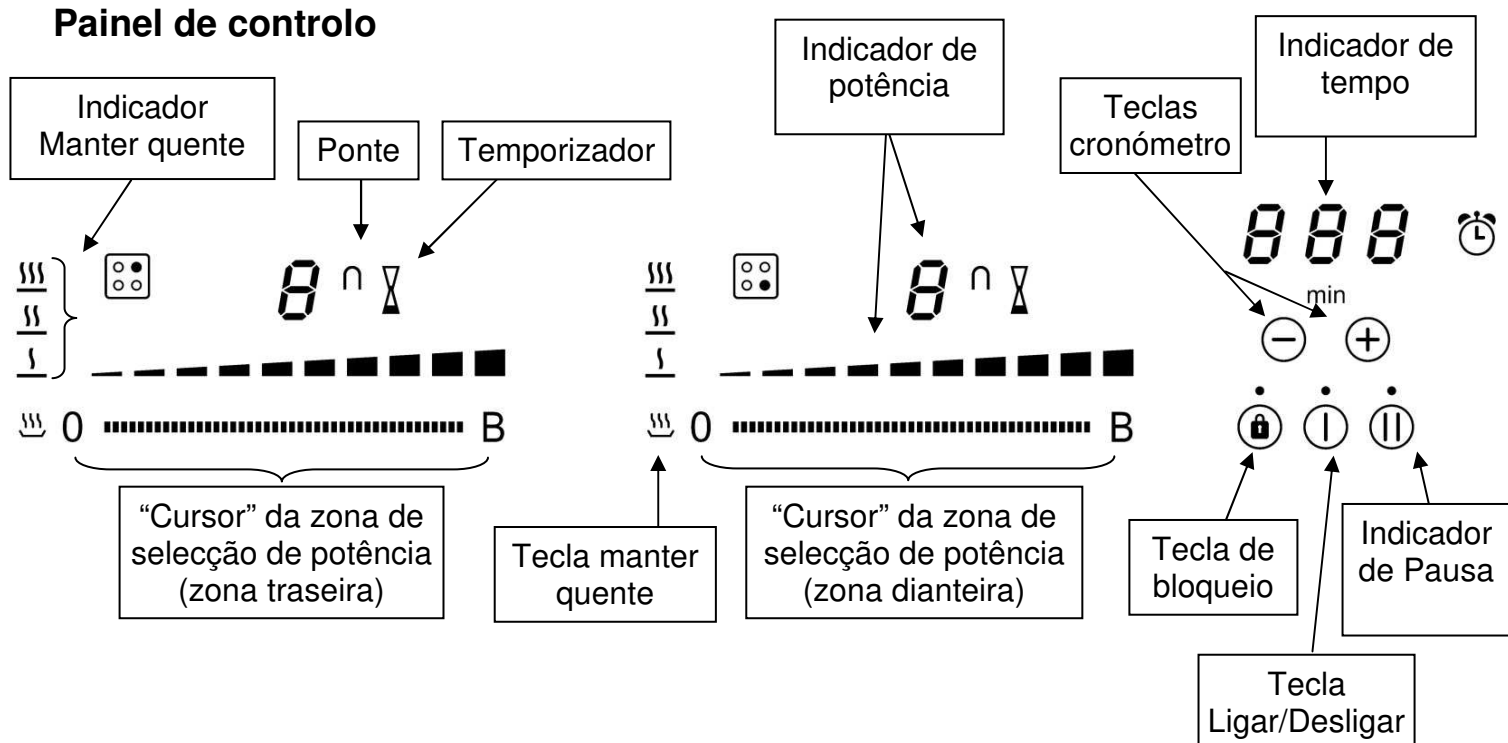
Painel de controlo

Indicador Manter quente

Ponte

Temporizador

Indicador de potência

Teclas cronómetro

Indicador de tempo

8 8 8

min

0

B

0

B

"Cursor" da zona de selecção de potência (zona traseira)

Tecla manter quente

"Cursor" da zona de selecção de potência (zona dianteira)

Tecla de bloqueio

Indicador de Pausa

Tecla Ligar/Desligar